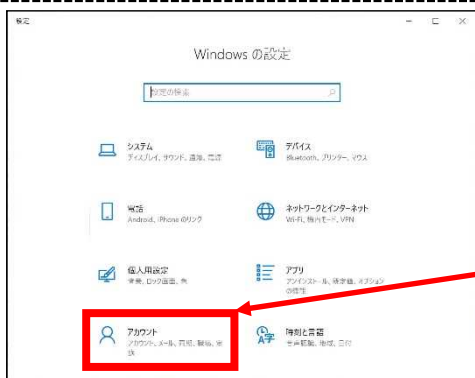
設定

Windows の設定

設定の検索

システム
ディスプレイ、サウンド、通知、電源

デバイス
Bluetooth、プリンター、マウス

電話
Android、iPhone のリンク

ネットワークとインターネット
Wi-Fi、機内モード、VPN

個人用設定
背景、ロック画面、色

アプリ
アンインストール、既定値、オプションの機能

アカウント
アカウント、メール、同期、職場、家族

時刻と言語
音声認識、地域、日付